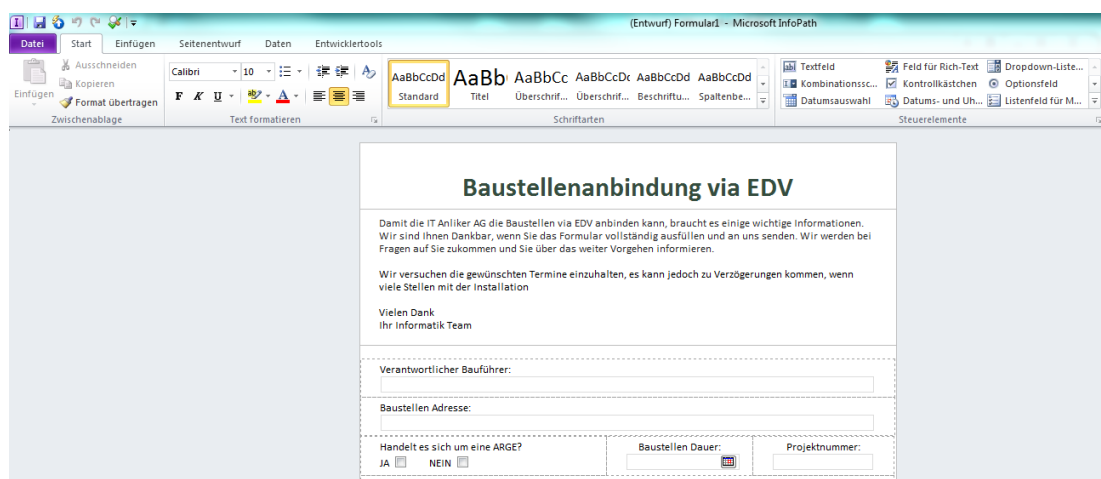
(Entwurf) Formular1 - Microsoft InfoPath

Datei | Start | Einfügen | Seitenentwurf | Daten | Entwicklertools

Einfügen | Ausschneiden | Kopieren | Format übertragen
Zwischenablage

Calibri | 10
F K U
Text formatieren

AaBbCcDd Standard | AaBb Titel | AaBbCc Überschrif... | AaBbCcDd Überschrif... | AaBbCcDd Beschriftu... | AaBbCcDd Spaltenbe...
Schriftarten

Textfeld | Feld für Rich-Text | Dropdown-Liste...
Kombinationssc... | Kontrollkästchen | Optionsfeld
Datumsauswahl | Datums- und Uh... | Listenfeld für M...
Steuerelemente

Baustellenanbindung via EDV

Damit die IT Anliker AG die Baustellen via EDV anbinden kann, braucht es einige wichtige Informationen. Wir sind Ihnen Dankbar, wenn Sie das Formular vollständig ausfüllen und an uns senden. Wir werden bei Fragen auf Sie zukommen und Sie über das weiter Vorgehen informieren.

Wir versuchen die gewünschten Termine einzuhalten, es kann jedoch zu Verzögerungen kommen, wenn viele Stellen mit der Installation

Vielen Dank
Ihr Informatik Team

Verantwortlicher Bauführer:

Baustellen Adresse:

Handelt es sich um eine ARGE?
JA NEIN

Baustellen Dauer:

Projektnummer: